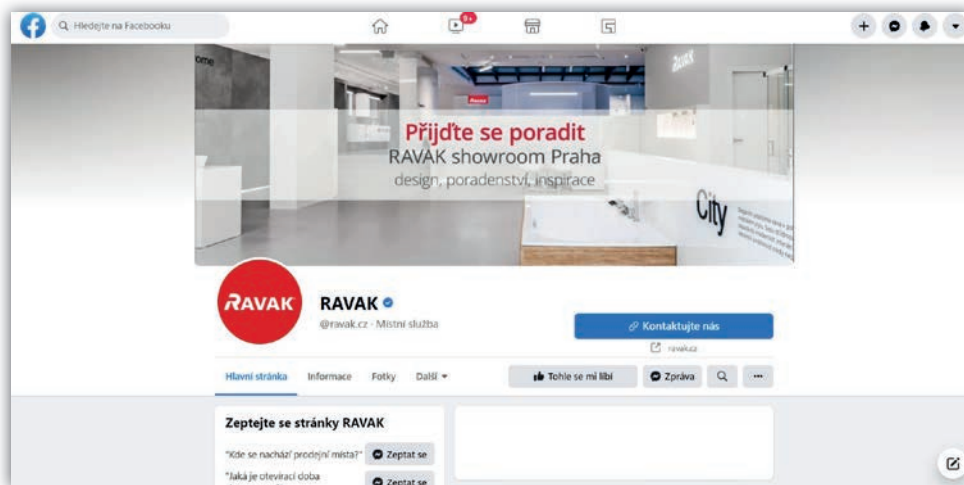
Hledejte na Facebooku

9+

Přijďte se poradit
RAVAK showroom Praha
design, poradenství, inspirace

City

RAVAK

RAVAK
@ravak.cz · Místní služba

Kontaktujte nás

ravak.cz

Hlavní stránka Informace Fotky Další

Tohle se mi líbí Zpráva

Zeptejte se stránky RAVAK

"Kde se nachází prodejní místa?" Zeptat se

"Jaká je otevírací doba Zeptat se